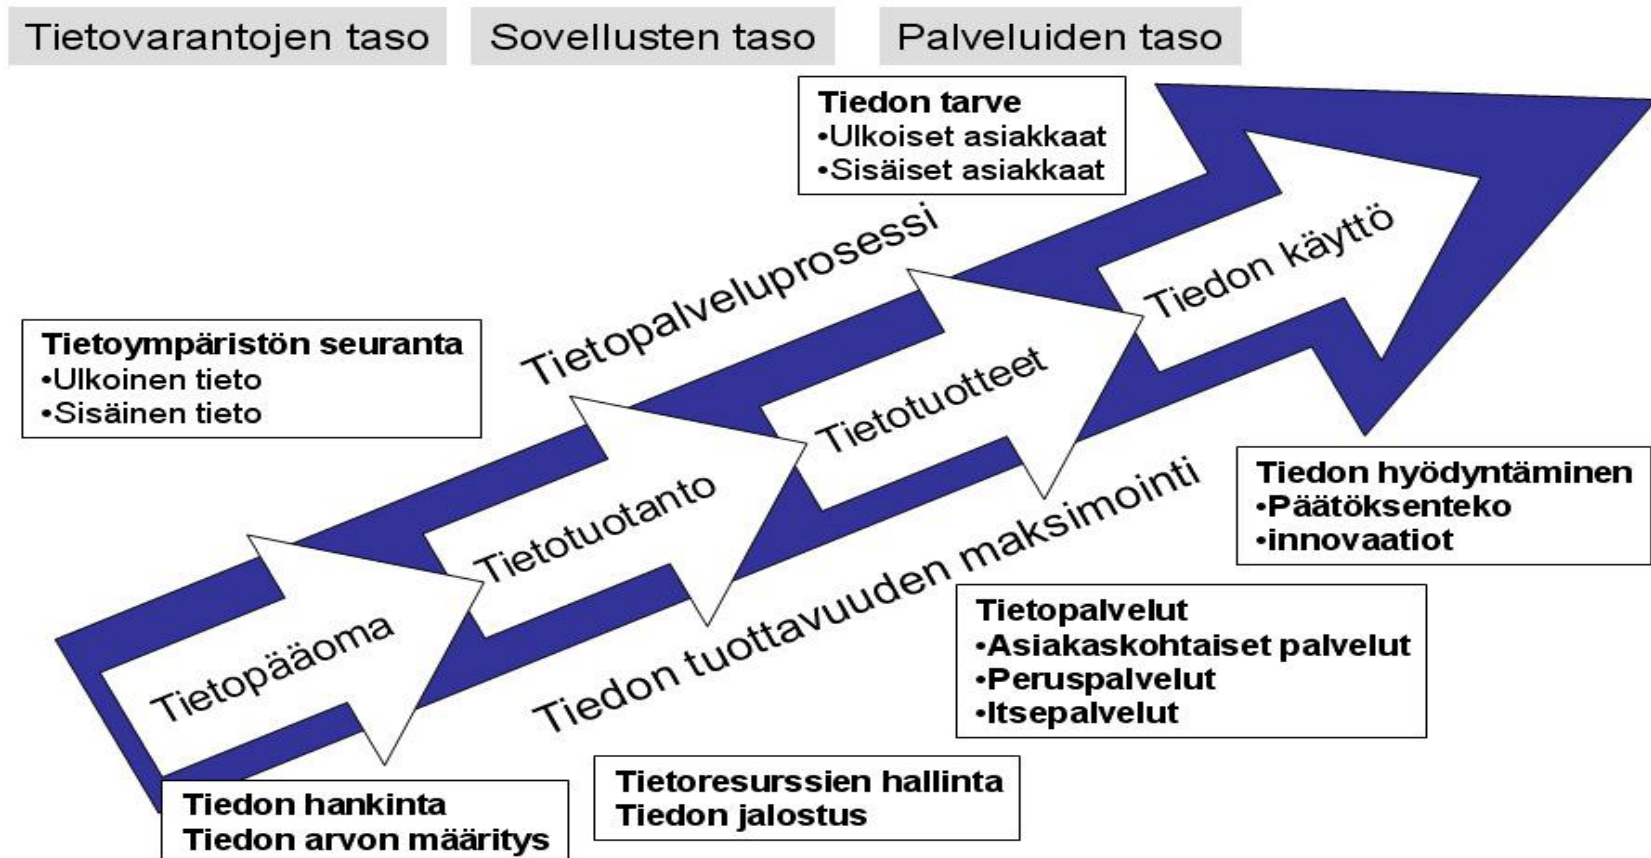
Tietovarantojen taso

Sovellusten taso

Palveluiden taso

Tiedon tarve
•Ulkoiset asiakkaat
•Sisäiset asiakkaat

Tietopalveluprosessi

Tiedon käyttö

Tietoympäristön seuranta
•Ulkoinen tieto
•Sisäinen tieto

Tietotuotteet

Tietotuotanto

Tiedon hyödyntäminen
•Päätöksenteko
•innovaatiot

Tiedon tuottavuuden maksimointi

Tietopääoma

Tietopalvelut
•Asiakaskohtaiset palvelut
•Peruspalvelut
•Itsepalvelut

Tietoresurssien hallinta
Tiedon jalostus

Tiedon hankinta
Tiedon arvon määritys